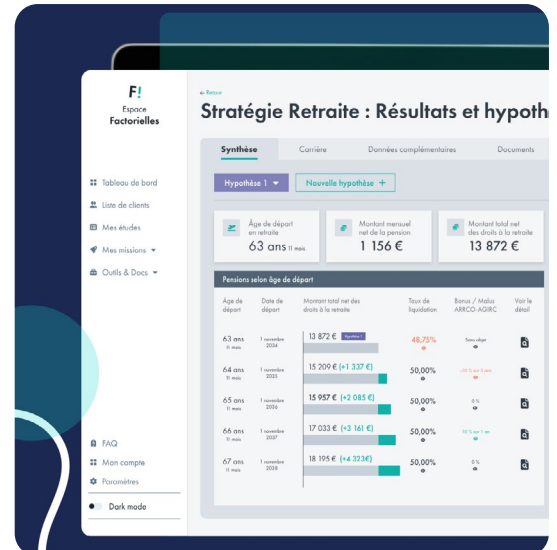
F!
Espace
Factorielles

Tableau de bord
Liste de clients
Mes études
Mes missions
Outils & Docs

FAQ
Mon compte
Paramètres
Dark mode

← Retour
Stratégie Retraite : Résultats et hypoth

Synthèse
Carrière
Données complémentaires
Documents

Hypothèse 1
Nouvelle hypothèse +

Âge de départ en retraite
63 ans 11 mois

Montant mensuel net de la pension
1 156 €

Montant total net des droits à la retraite
13 872 €

Pensions selon âge de départ

| Âge de départ | Date de départ | Montant total net des droits à la retraite | Taux de liquidation | Bonus / Malus ARRCO-AGIRC | Voir le détail |
|---|---|---|---|---|---|
| 63 ans 11 mois | 1 novembre 2024 | 13 872 € Hypothèse 1 | 48,75% | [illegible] | |
| 64 ans 11 mois | 1 novembre 2025 | 15 209 € (+1 337 €) | 50,00% | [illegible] | |
| 65 ans 11 mois | 1 novembre 2026 | 15 957 € (+2 085 €) | 50,00% | 0 % | |
| 66 ans 11 mois | 1 novembre 2027 | 17 033 € (+3 161 €) | 50,00% | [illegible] | |
| 67 ans 11 mois | 1 novembre 2028 | 18 195 € (+4 323€) | 50,00% | 0 % | |